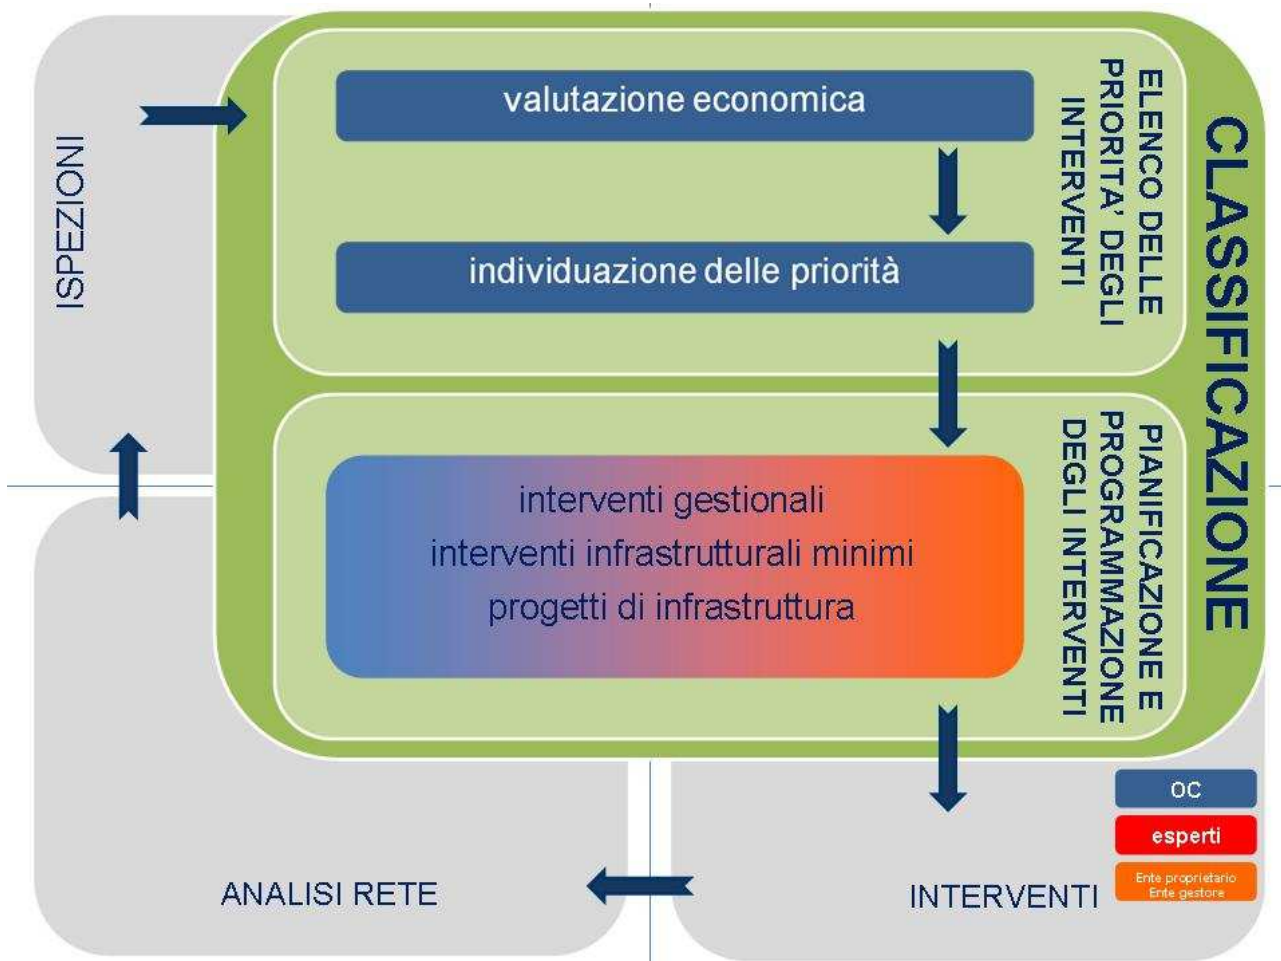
ISPEZIONI

valutazione economica

individuazione delle priorità

ELENCO DELLE PRIORITA' DEGLI INTERVENTI

CLASSIFICAZIONE

interventi gestionali
interventi infrastrutturali minimi
progetti di infrastruttura

PIANIFICAZIONE E PROGRAMMAZIONE DEGLI INTERVENTI

OC

esperti

Ente proprietario
Ente gestore

ANALISI RETE

INTERVENTI